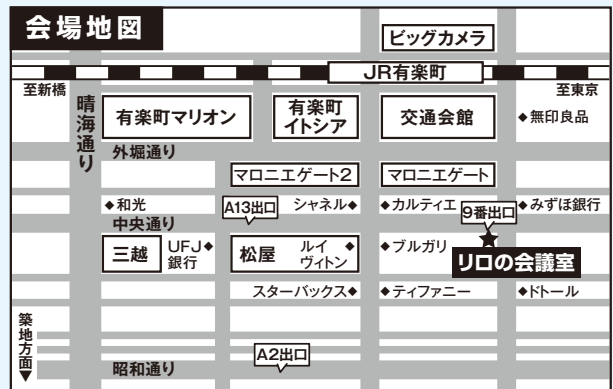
会場地図

ビックカメラ

JR有楽町

至新橋

至東京

晴海通り

有楽町マリオン

有楽町イトシア

交通会館

◆無印良品

外堀通り

マロニエゲート2

マロニエゲート

◆和光

A13出口

シャネル◆

◆カルティエ

9番出口

◆みずほ銀行

中央通り

三越

UFJ◆ 銀行

松屋

ルイ ◆ ヴィトン

◆ブルガリ

リロの会議室

スターバックス◆

◆ティファニー

◆ドトール

築地方面▼

A2出口

昭和通り